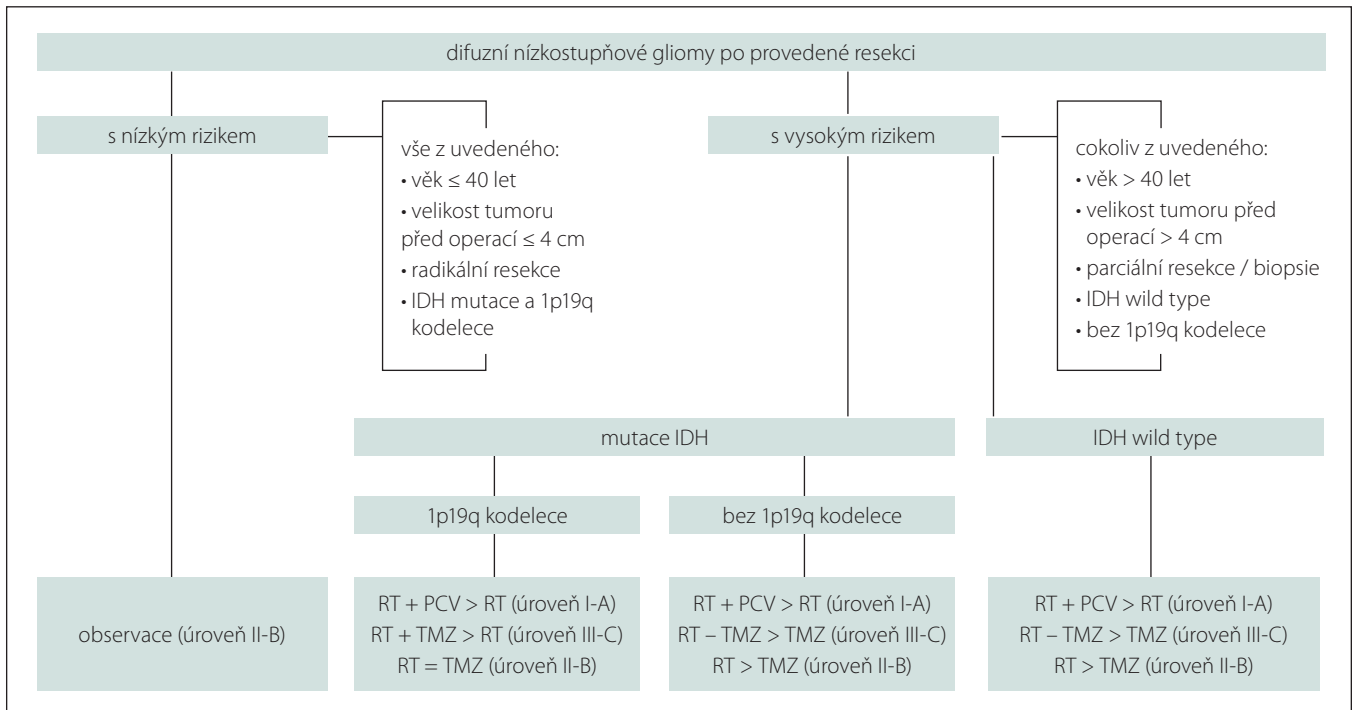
difuzní nízkostupňové gliomy po provedené resekci

s nízkým rizikem

vše z uvedeného:
• věk ≤ 40 let
• velikost tumoru před operací ≤ 4 cm
• radikální resekce
• IDH mutace a 1p19q kodelece

s vysokým rizikem

cokoliv z uvedeného:
• věk > 40 let
• velikost tumoru před operací > 4 cm
• parciální resekce / biopsie
• IDH wild type
• bez 1p19q kodelece

mutace IDH

IDH wild type

1p19q kodelece

bez 1p19q kodelece

observace (úroveň II-B)

RT + PCV > RT (úroveň I-A)
RT + TMZ > RT (úroveň III-C)
RT = TMZ (úroveň II-B)

RT + PCV > RT (úroveň I-A)
RT – TMZ > TMZ (úroveň III-C)
RT > TMZ (úroveň II-B)

RT + PCV > RT (úroveň I-A)
RT – TMZ > TMZ (úroveň III-C)
RT > TMZ (úroveň II-B)